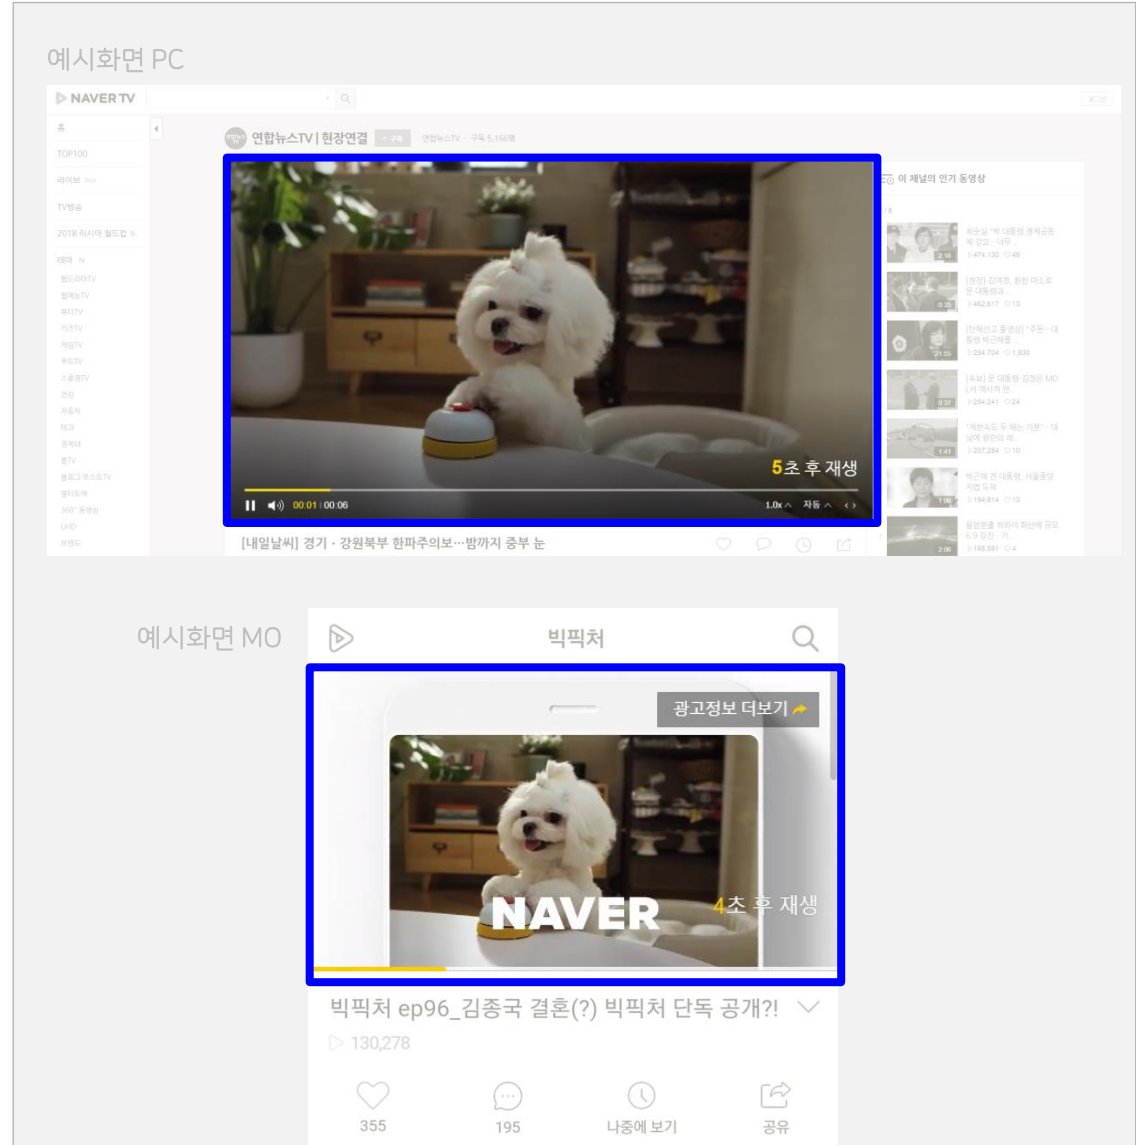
예시화면 PC

NAVER TV

홈
TOP100
라이브
TV방송
2018 러시아 월드컵
테마 N

연합뉴스TV | 현장연결

이 채널의 인기 동영상

5초 후 재생

00:01 / 00:06

1.0x 자동

[내일날씨] 경기 · 강원북부 한파주의보…밤까지 중부 눈

예시화면 MO

빅픽처

광고정보 더보기

NAVER

4초 후 재생

빅픽처 ep96_김종국 결혼(?) 빅픽처 단독 공개?!

130,278

355

195

나중에 보기

공유